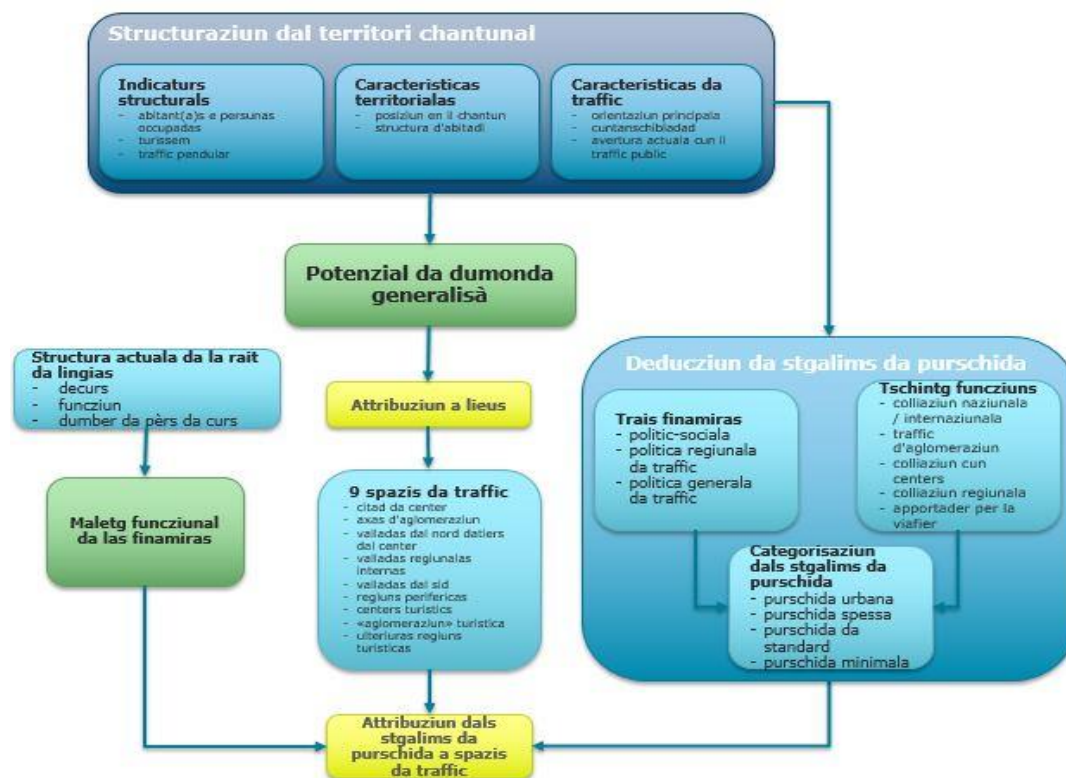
Structuraziun dal territori chantunal

Indicaturs structurals
- abitant(a)s e persunas occupadas
- turissem
- traffic pendular

Caracteristicas territorialas
- posiziun en il chantun
- structura d'abitadi

Caracteristicas da traffic
- orientaziun principala
- cuntanschibladad
- avertura actuala cun il traffic public

Potenzial da dumonda generalisà

Structura actuala da la rait da lingias
- decurs
- funcziun
- dumber da pèrs da curs

Maletg funcziunal da las finamiras

Attribuziun a lieus

9 spazis da traffic
- citad da center
- axas d'aglomeraziun
- valladas dal nord datiers dal center
- valladas regiunalas internas
- valladas dal sid
- regiuns periferias
- centers turistics
- «aglomeraziun» turistica
- ulteriuras regiuns turisticas

Deducziun da stgalims da purschida

Trais finamiras
- politic-sociala
- politica regiunala da traffic
- politica generala da traffic

Tschintg funcziuns
- colliaziun naziunala / internaziunala
- traffic d'aglomeraziun
- colliaziun cun centers
- colliaziun regiunala
- apportader per la viafier

Categorisaziun dals stgalims da purschida
- purschida urbana
- purschida spessa
- purschida da standard
- purschida minimala

Attribuziun dals stgalims da purschida a spazis da traffic